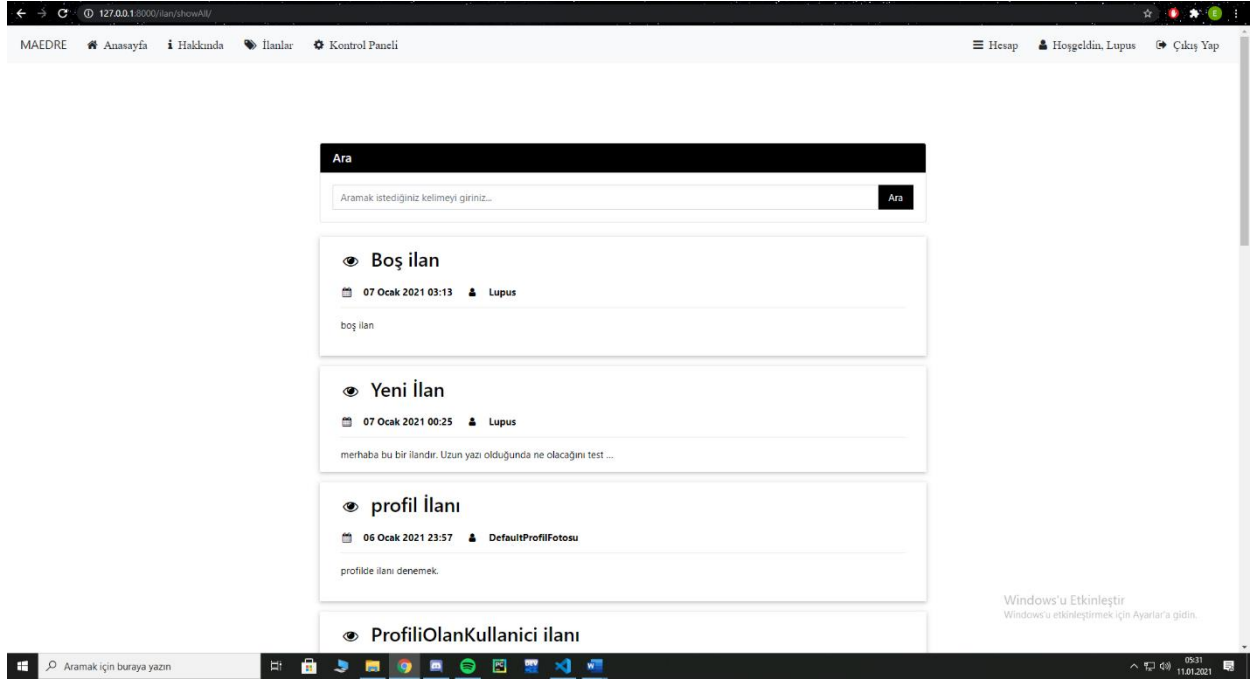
127.0.0.1:8000/ilan/showAll/

MAEDRE Anasayfa Hakkında İlanlar Kontrol Paneli

Hesap Hoşgeldin, Lupus Çıkış Yap

Ara

Aramak istediğiniz kelimeyi giriniz...

Ara

Boş ilan

07 Ocak 2021 03:13 Lupus

boş ilan

Yeni İlan

07 Ocak 2021 00:25 Lupus

merhaba bu bir ilandır. Uzun yazı olduğunda ne olacağını test ...

profil İlanı

06 Ocak 2021 23:57 DefaultProfilFotosu

profilde ilanı denemek.

ProfiliOlanKullanici ilanı

Windows'u Etkinleştir
Windows'u etkinleştirmek için Ayarlar'a gidin.

Aramak için buraya yazın

05:31
11.01.2021